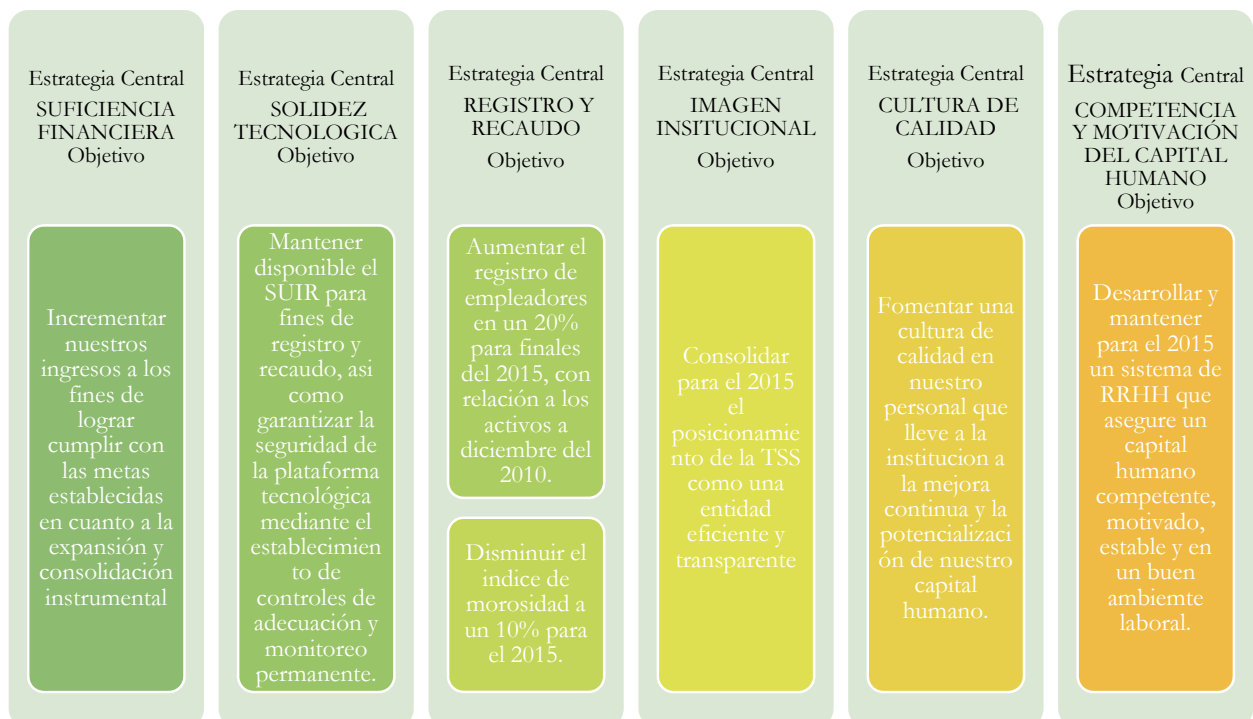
Estrategia Central
SUFICIENCIA FINANCIERA
Objetivo

Incrementar nuestros ingresos a los fines de lograr cumplir con las metas establecidas en cuanto a la expansión y consolidación instrumental

Estrategia Central
SOLIDEZ TECNOLOGICA
Objetivo

Mantener disponible el SUIR para fines de registro y recaudo, asi como garantizar la seguridad de la plataforma tecnológica mediante el establecimiento de controles de adecuación y monitoreo permanente.

Estrategia Central
REGISTRO Y RECAUDO
Objetivo

Aumentar el registro de empleadores en un 20% para finales del 2015, con relación a los activos a diciembre del 2010.

Disminuir el indice de morosidad a un 10% para el 2015.

Estrategia Central
IMAGEN INSITUCIONAL
Objetivo

Consolidar para el 2015 el posicionamiento de la TSS como una entidad eficiente y transparente

Estrategia Central
CULTURA DE CALIDAD
Objetivo

Fomentar una cultura de calidad en nuestro personal que lleve a la institucion a la mejora continua y la potencializaci ón de nuestro capital humano.

Estrategia Central
COMPETENCIA Y MOTIVACIÓN DEL CAPITAL HUMANO
Objetivo

Desarrollar y mantener para el 2015 un sistema de RRHH que asegure un capital humano competente, motivado, estable y en un buen ambiemte laboral.